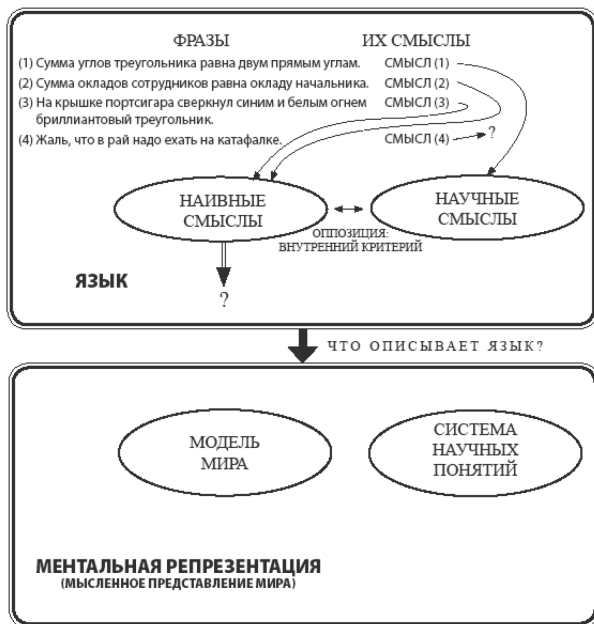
ФРАЗЫ

ИХ СМЫСЛЫ

(1) Сумма углов треугольника равна двум прямым углам. СМЫСЛ (1)

(2) Сумма окладов сотрудников равна окладу начальника. СМЫСЛ (2)

(3) На крышке портсигара сверкнул синим и белым огнем бриллиантовый треугольник. СМЫСЛ (3)

(4) Жаль, что в рай надо ехать на катафалке. СМЫСЛ (4)

?

НАИВНЫЕ СМЫСЛЫ

НАУЧНЫЕ СМЫСЛЫ

ОППОЗИЦИЯ: ВНУТРЕННИЙ КРИТЕРИЙ

ЯЗЫК

?

ЧТО ОПИСЫВАЕТ ЯЗЫК?

МОДЕЛЬ МИРА

СИСТЕМА НАУЧНЫХ ПОНЯТИЙ

МЕНТАЛЬНАЯ РЕПРЕЗЕНТАЦИЯ
(МЫСЛЕННОЕ ПРЕДСТАВЛЕНИЕ МИРА)